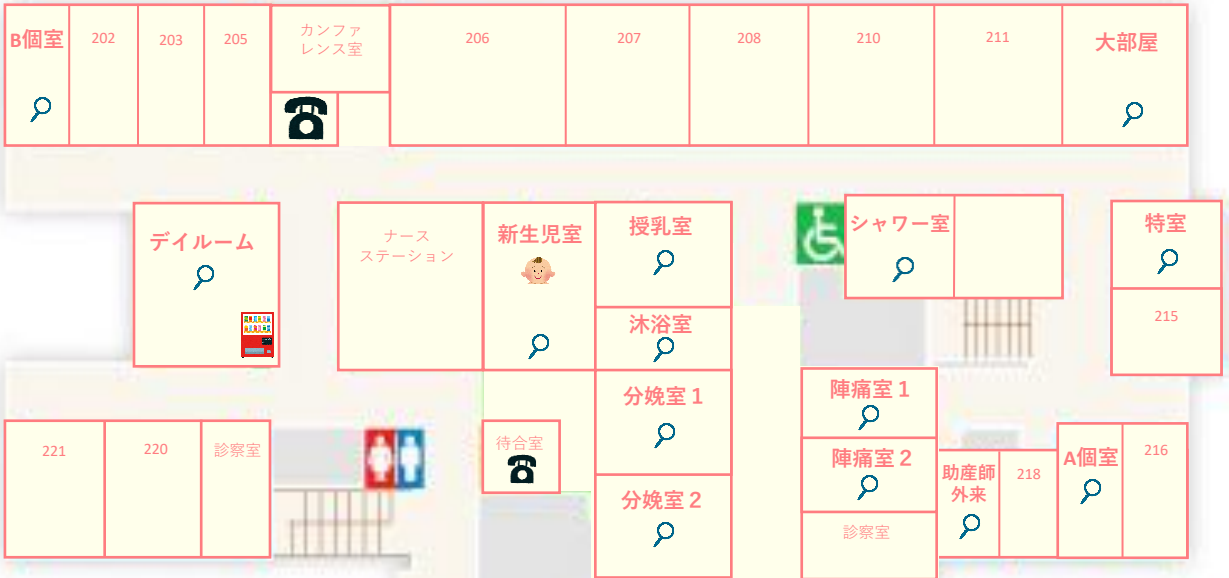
B個室
202
203
205
カンファレンス室
206
207
208
210
211
大部屋

デイルーム
ナースステーション
新生児室
授乳室
沐浴室
シャワー室
特室
215

分娩室 1
分娩室 2
陣痛室 1
陣痛室 2
診察室
助産師外来
218
A個室
216

221
220
診察室
待合室